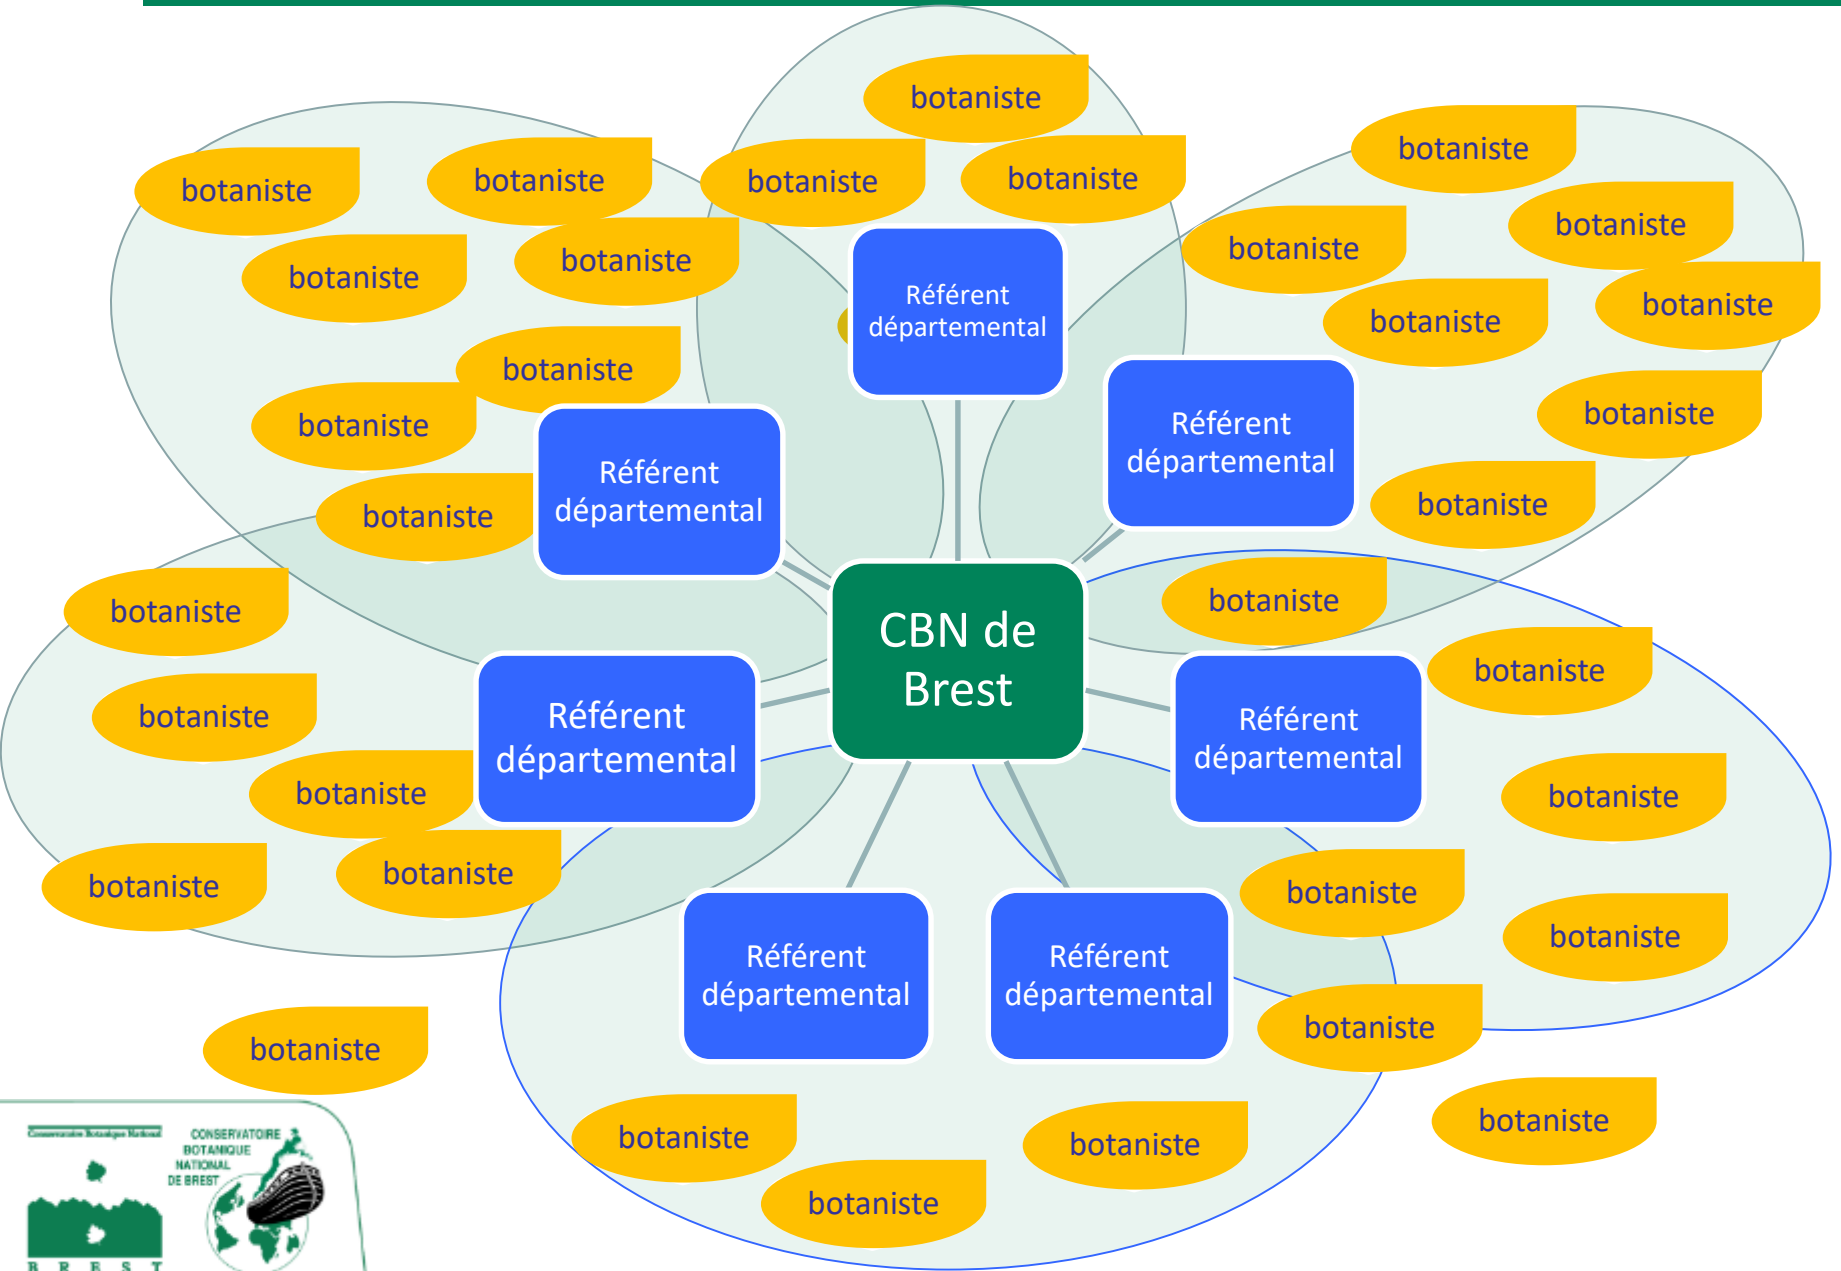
botaniste

botaniste

botaniste

botaniste

botaniste

botaniste

botaniste

botaniste

botaniste

botaniste

botaniste

botaniste

botaniste

botaniste

Référent départemental

Référent départemental

Référent départemental

botaniste

botaniste

botaniste

CBN de Brest

botaniste

botaniste

botaniste

botaniste

Référent départemental

Référent départemental

botaniste

botaniste

botaniste

botaniste

botaniste

botaniste

botaniste

Référent départemental

Référent départemental

botaniste

botaniste

botaniste

botaniste

botaniste

Conservatoire Botanique National

CONSERVATOIRE BOTANIQUE NATIONAL DE BREST

B R E S T